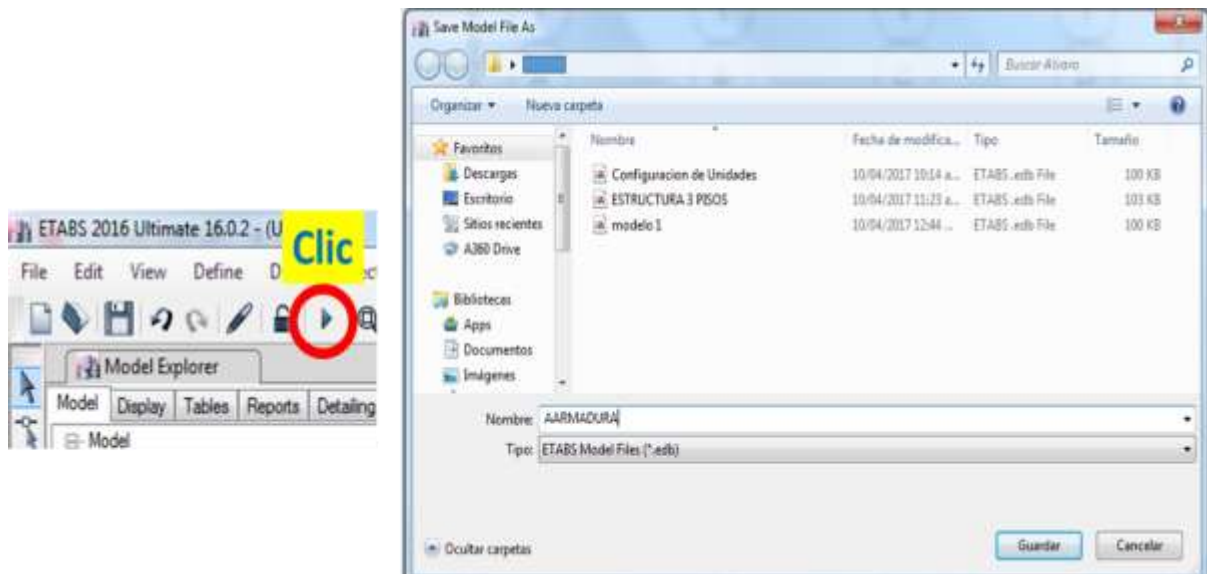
ETABS 2016 Ultimate 16.0.2 - (U

Clic

File Edit View Define D

Model Explorer

Model Display Tables Reports Detailing

Model

Save Model File As

Buscar Atiorio

Organizar ▾ Nueva carpeta

Favoritos
Descargas
Escritorio
Sitios recientes
A360 Drive

Bibliotecas
Apps
Documentos
Imágenes

| Nombre | Fecha de modifica... | Tipo | Tamaño |
|---|---|---|---|
| Configuracion de Unidades | 10/04/2017 10:14 a... | ETABS .edb File | 100 KB |
| ESTRUCTURA 3 PISOS | 10/04/2017 11:23 a... | ETABS .edb File | 103 KB |
| modelo 1 | 10/04/2017 12:44 ... | ETABS .edb File | 100 KB |

Nombre: AARMADURA

Tipo: ETABS Model Files (*.edb)

Ocultar carpetas

Guardar Cancelar